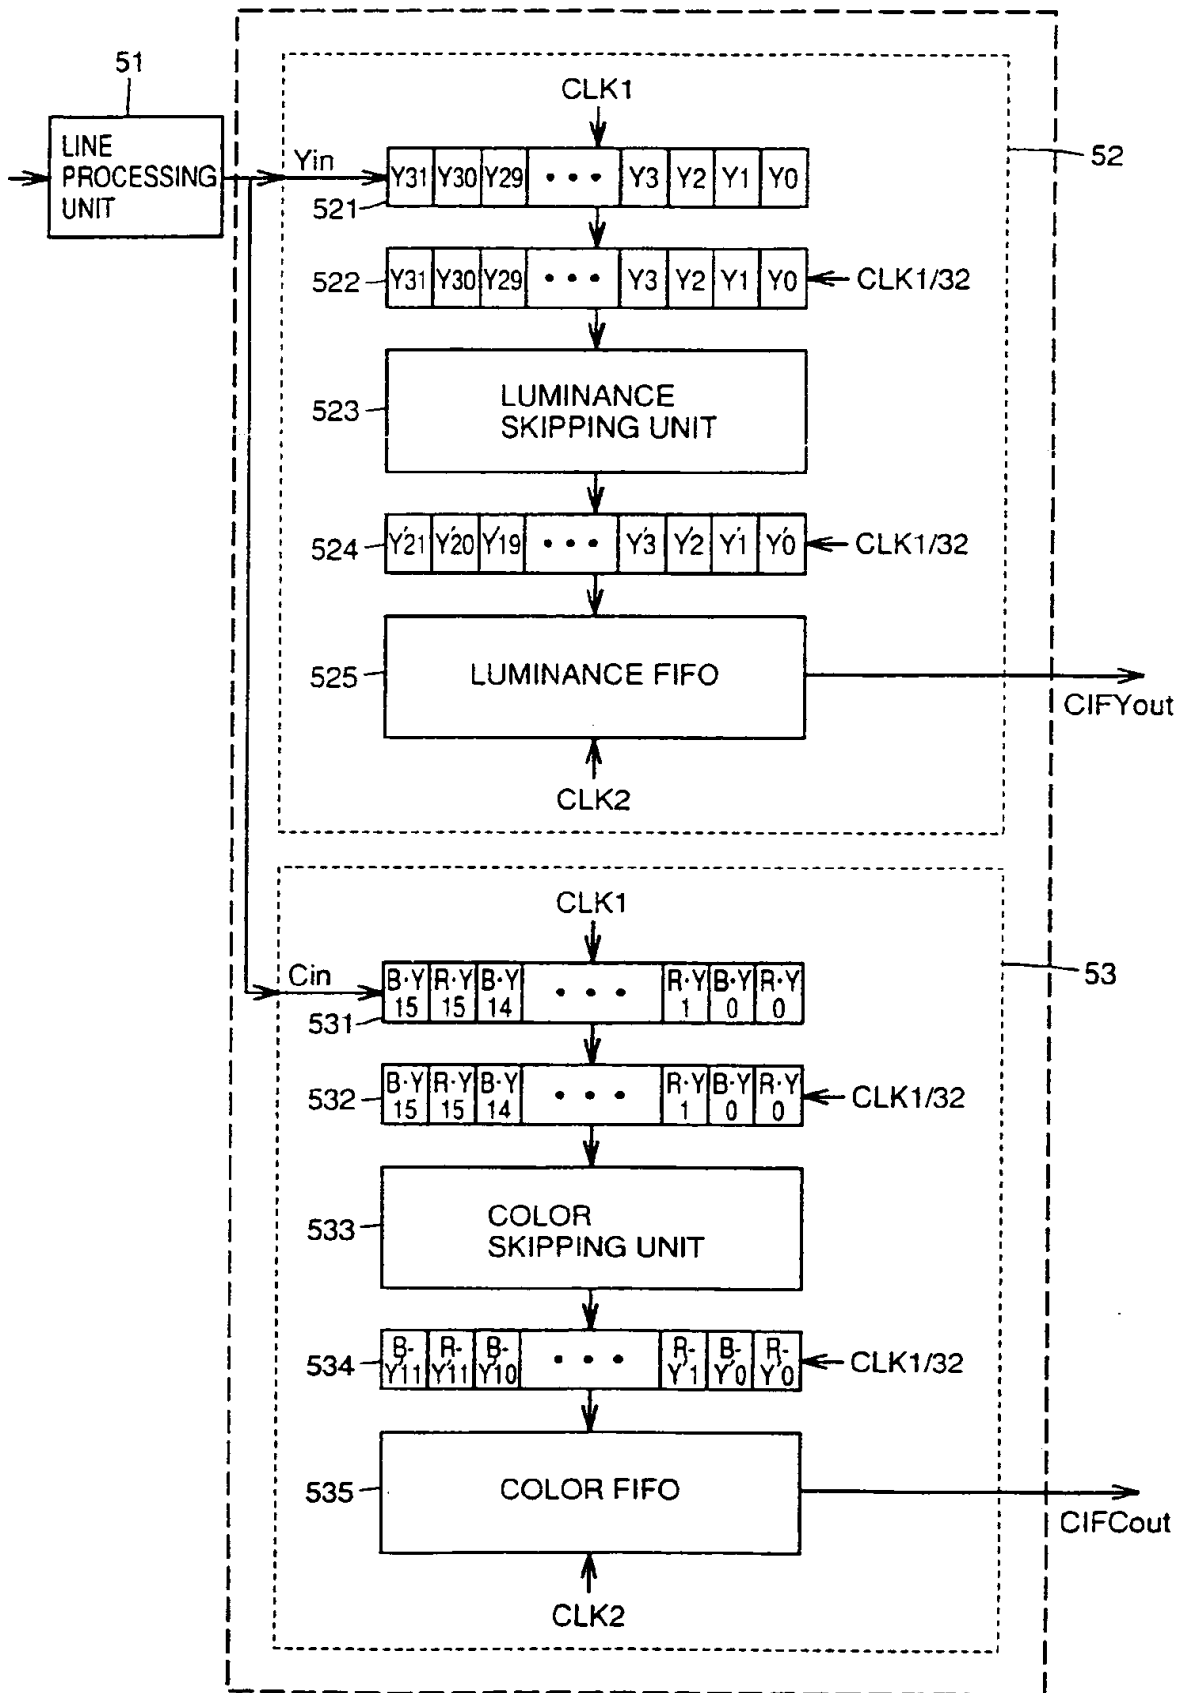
51

LINE PROCESSING UNIT

Yin

CLK1

52

521

Y31 Y30 Y29 • • • Y3 Y2 Y1 Y0

522

Y31 Y30 Y29 • • • Y3 Y2 Y1 Y0

CLK1/32

523

LUMINANCE SKIPPING UNIT

524

Y'21 Y'20 Y'19 • • • Y'3 Y'2 Y'1 Y'0

CLK1/32

525

LUMINANCE FIFO

CIFYout

CLK2

CLK1

53

Cin

531

B·Y 15 R·Y 15 B·Y 14 • • • R·Y 1 B·Y 0 R·Y 0

532

B·Y 15 R·Y 15 B·Y 14 • • • R·Y 1 B·Y 0 R·Y 0

CLK1/32

533

COLOR SKIPPING UNIT

534

B-Y'11 R-Y'11 B-Y'10 • • • R-Y'1 B-Y'0 R-Y'0

CLK1/32

535

COLOR FIFO

CIFCout

CLK2